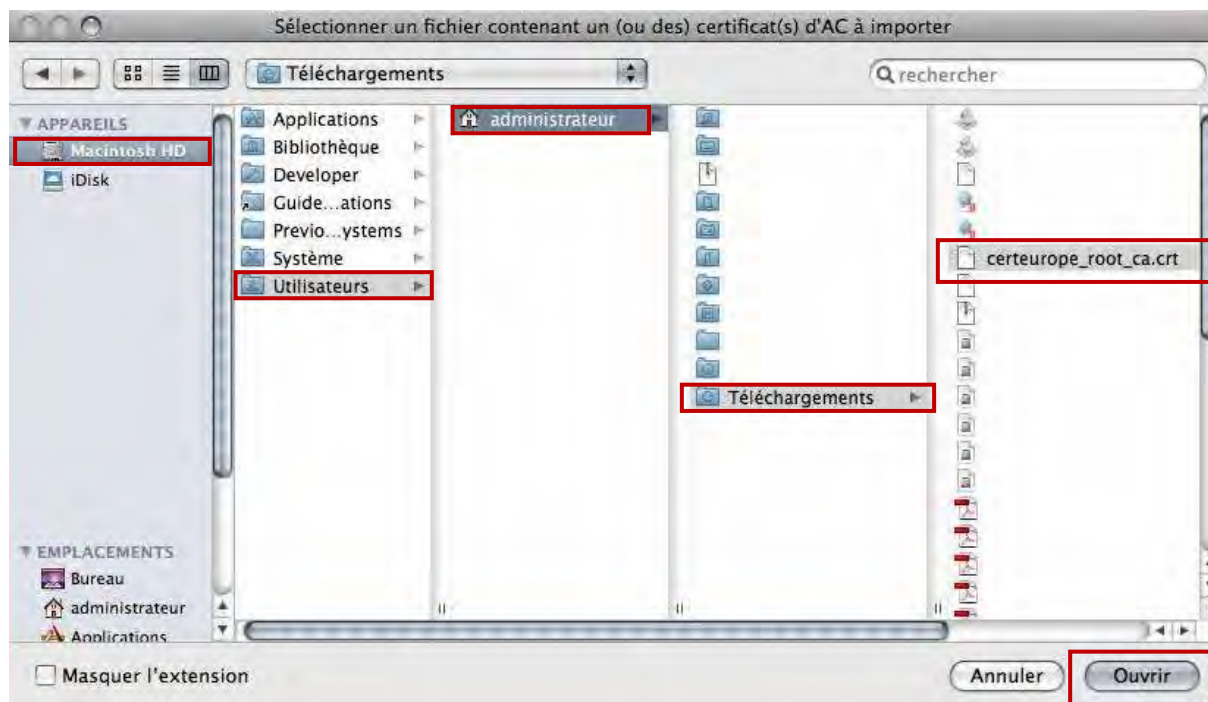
Sélectionner un fichier contenant un (ou des) certificat(s) d'AC à importer

Téléchargements

rechercher

APPAREILS
Macintosh HD
iDisk

EMPLACEMENTS
Bureau
administrateur
Applications

Applications
Bibliothèque
Developer
Guide...ations
Previo...ystems
Système
Utilisateurs

administrateur

Téléchargements

certeurope_root_ca.crt

Masquer l'extension

Annuler
Ouvrir